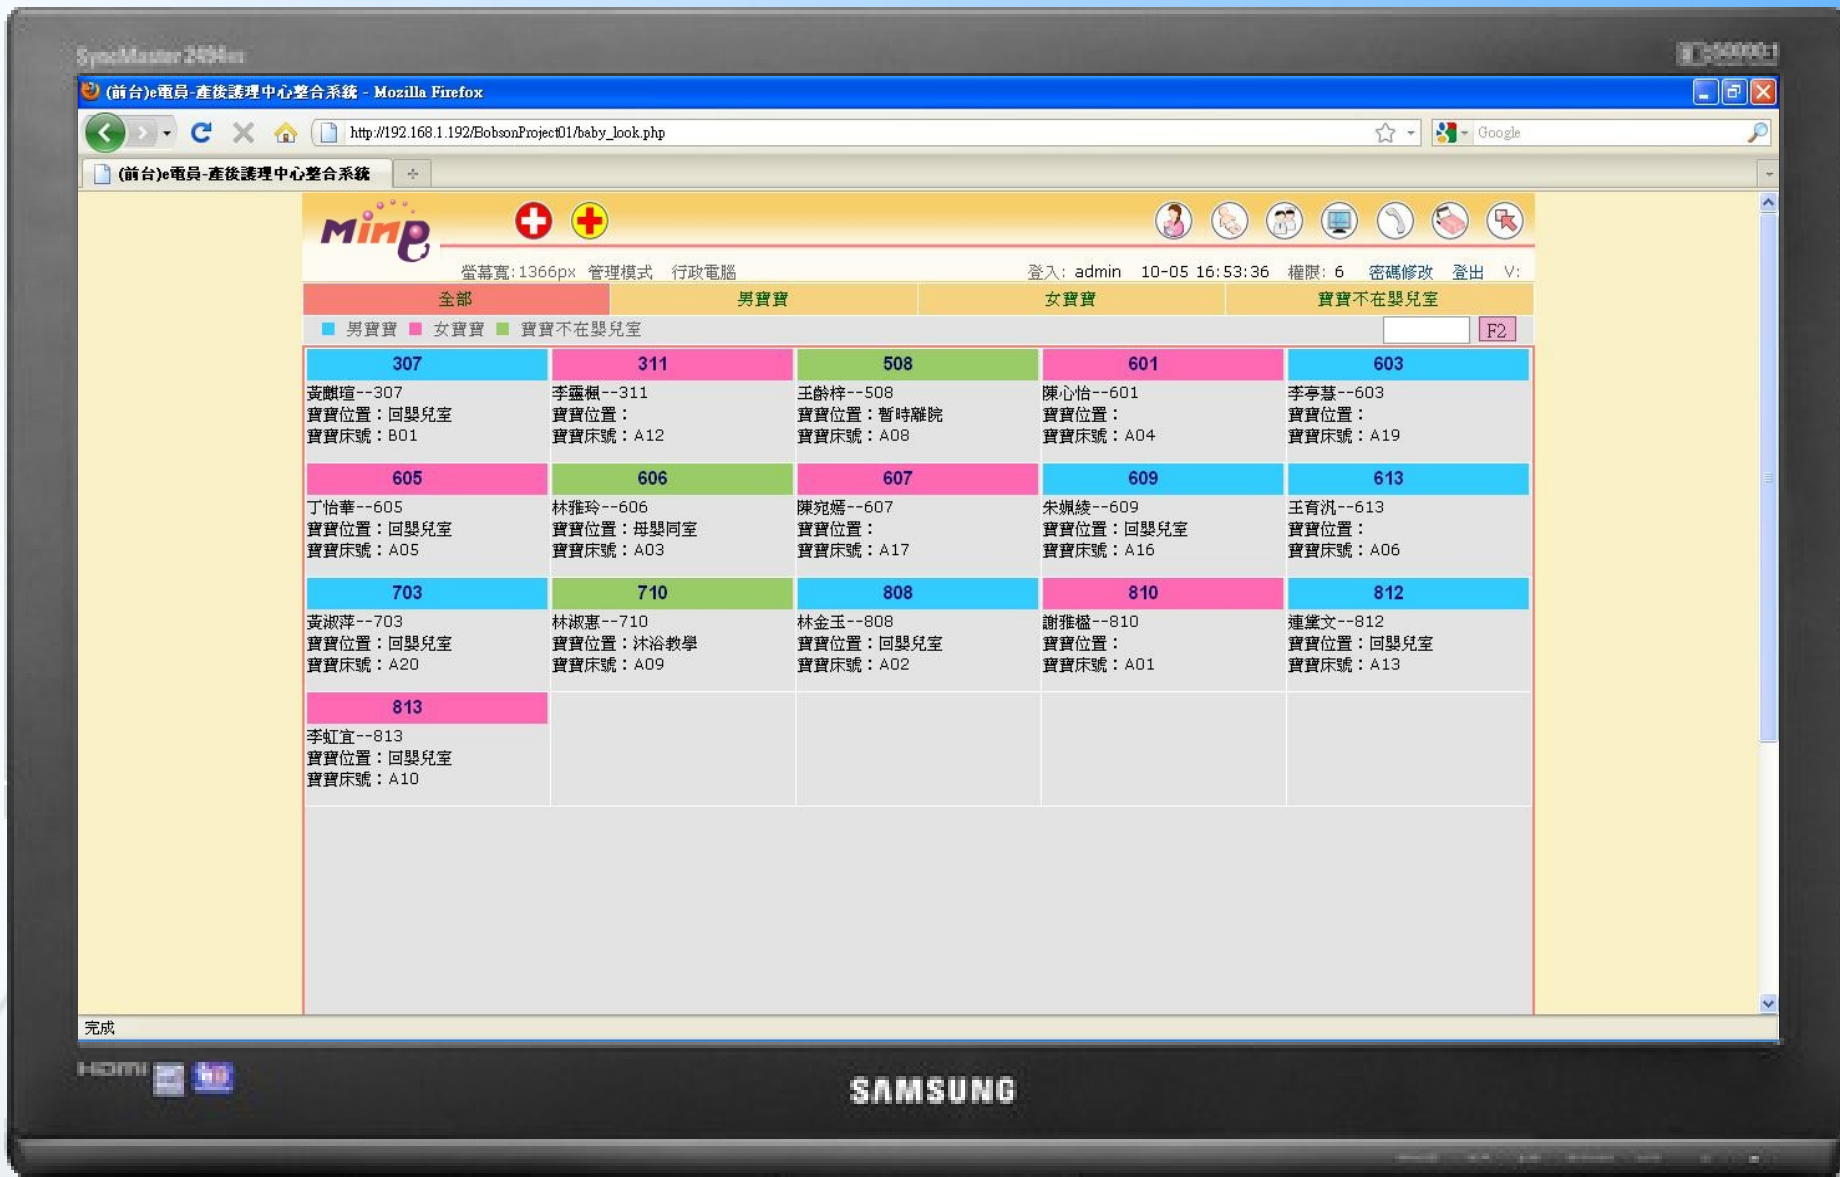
SyncMaster 2494hm

(前台)e電員-產後護理中心整合系統 - Mozilla Firefox

http://192.168.1.192/BobsonProject01/baby_look.php

Google

(前台)e電員-產後護理中心整合系統

Minp

螢幕寬:1366px 管理模式 行政電腦

登入: admin 10-05 16:53:36 權限: 6 密碼修改 登出 V:

| 全部 | 男寶寶 | 女寶寶 | 寶寶不在嬰兒室 |
|---|---|---|---|

男寶寶 女寶寶 寶寶不在嬰兒室

F2

| 307 | 311 | 508 | 601 | 603 |
|---|---|---|---|---|
| 黃麒瑄--307<br>寶寶位置：回嬰兒室<br>寶寶床號：B01 | 李蘊楓--311<br>寶寶位置：<br>寶寶床號：A12 | 王畇梓--508<br>寶寶位置：暫時離院<br>寶寶床號：A08 | 陳心怡--601<br>寶寶位置：<br>寶寶床號：A04 | 李亭慧--603<br>寶寶位置：<br>寶寶床號：A19 |
| 605 | 606 | 607 | 609 | 613 |
| 丁怡華--605<br>寶寶位置：回嬰兒室<br>寶寶床號：A05 | 林雅玲--606<br>寶寶位置：母嬰同室<br>寶寶床號：A03 | 陳宛嫣--607<br>寶寶位置：<br>寶寶床號：A17 | 朱娟綾--609<br>寶寶位置：回嬰兒室<br>寶寶床號：A16 | 王育汎--613<br>寶寶位置：<br>寶寶床號：A06 |
| 703 | 710 | 808 | 810 | 812 |
| 黃淑萍--703<br>寶寶位置：回嬰兒室<br>寶寶床號：A20 | 林淑惠--710<br>寶寶位置：沐浴教學<br>寶寶床號：A09 | 林金玉--808<br>寶寶位置：回嬰兒室<br>寶寶床號：A02 | 謝雅楹--810<br>寶寶位置：<br>寶寶床號：A01 | 連黛文--812<br>寶寶位置：回嬰兒室<br>寶寶床號：A13 |
| 813 | | | | |
| 李虹宜--813<br>寶寶位置：回嬰兒室<br>寶寶床號：A10 | | | | |

完成

HDMI

SAMSUNG